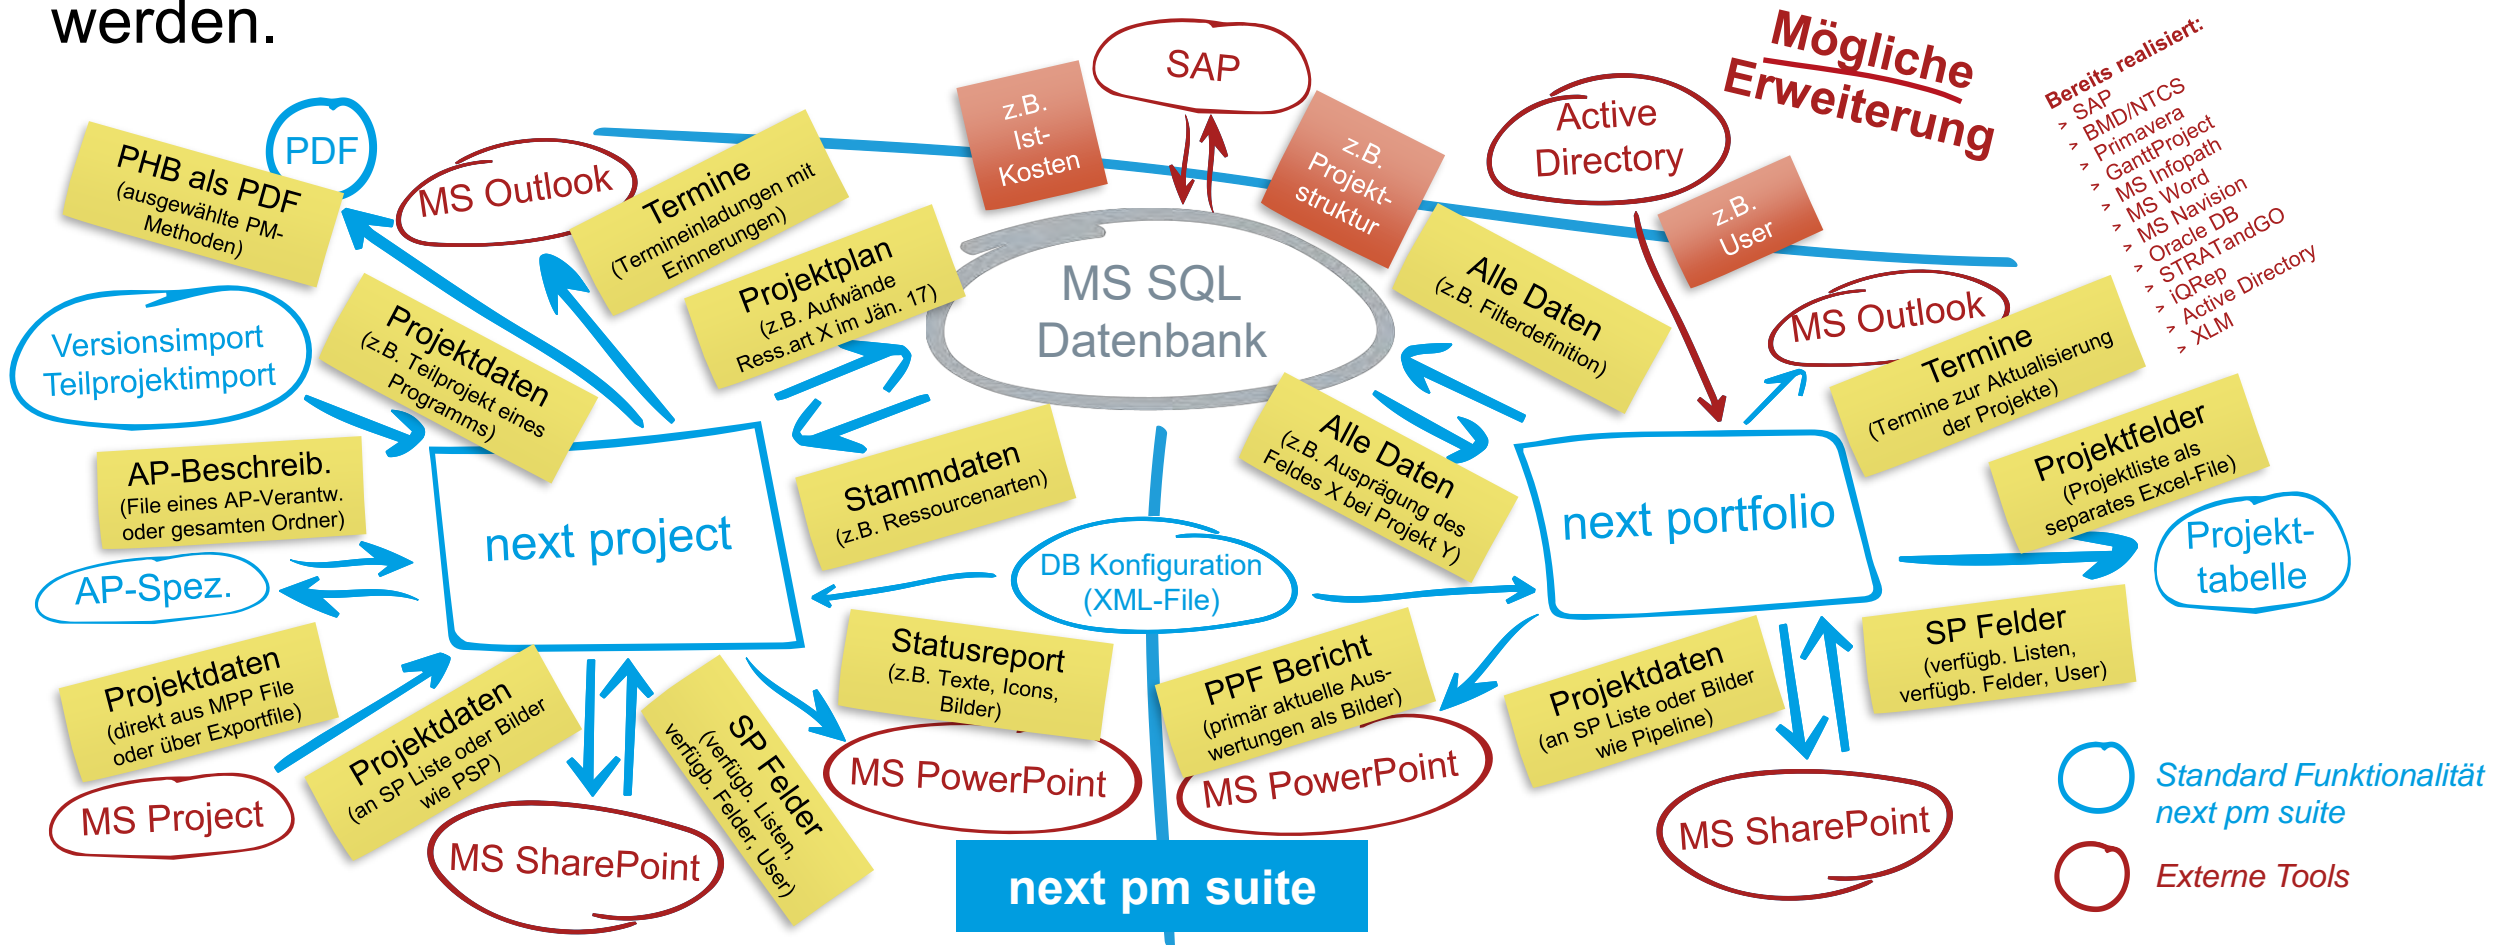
werden.

PDF

PHB als PDF (ausgewählte PM-Methoden)

MS Outlook

Termine (Termineinladungen mit Erinnerungen)

z.B. Ist-Kosten

SAP

z.B. Projekt-struktur

Active Directory

Mögliche Erweiterung

Bereits realisiert:
> SAP
> BMD/NTCS
> Primavera
> GanttProject
> MS Infopath
> MS Word
> MS Navision
> Oracle DB
> STRATandGO
> iQRep
> Active Directory
> XLM

z.B. User

Projektplan (z.B. Aufwände Ress.art X im Jän. 17)

MS SQL Datenbank

Alle Daten (z.B. Filterdefinition)

Versionsimport Teilprojektimport

Projektdaten (z.B. Teilprojekt eines Programms)

MS Outlook

Termine (Termine zur Aktualisierung der Projekte)

AP-Beschreib. (File eines AP-Verantw. oder gesamten Ordner)

next project

Stammdaten (z.B. Ressourcenarten)

Alle Daten (z.B. Ausprägung des Feldes X bei Projekt Y)

next portfolio

Projektfelder (Projektliste als separates Excel-File)

AP-Spez.

DB Konfiguration (XML-File)

Projekt-tabelle

Projektdaten (direkt aus MPP File oder über Exportfile)

Statusreport (z.B. Texte, Icons, Bilder)

PPF Bericht (primär aktuelle Auswertungen als Bilder)

Projektdaten (an SP Liste oder Bilder wie Pipeline)

SP Felder (verfügb. Listen, verfügb. Felder, User)

Projektdaten (an SP Liste oder Bilder wie PSP)

SP Felder (verfügb. Listen, verfügb. Felder, User)

MS PowerPoint

MS PowerPoint

MS Project

MS SharePoint

MS SharePoint

Standard Funktionalität next pm suite

Externe Tools

next pm suite